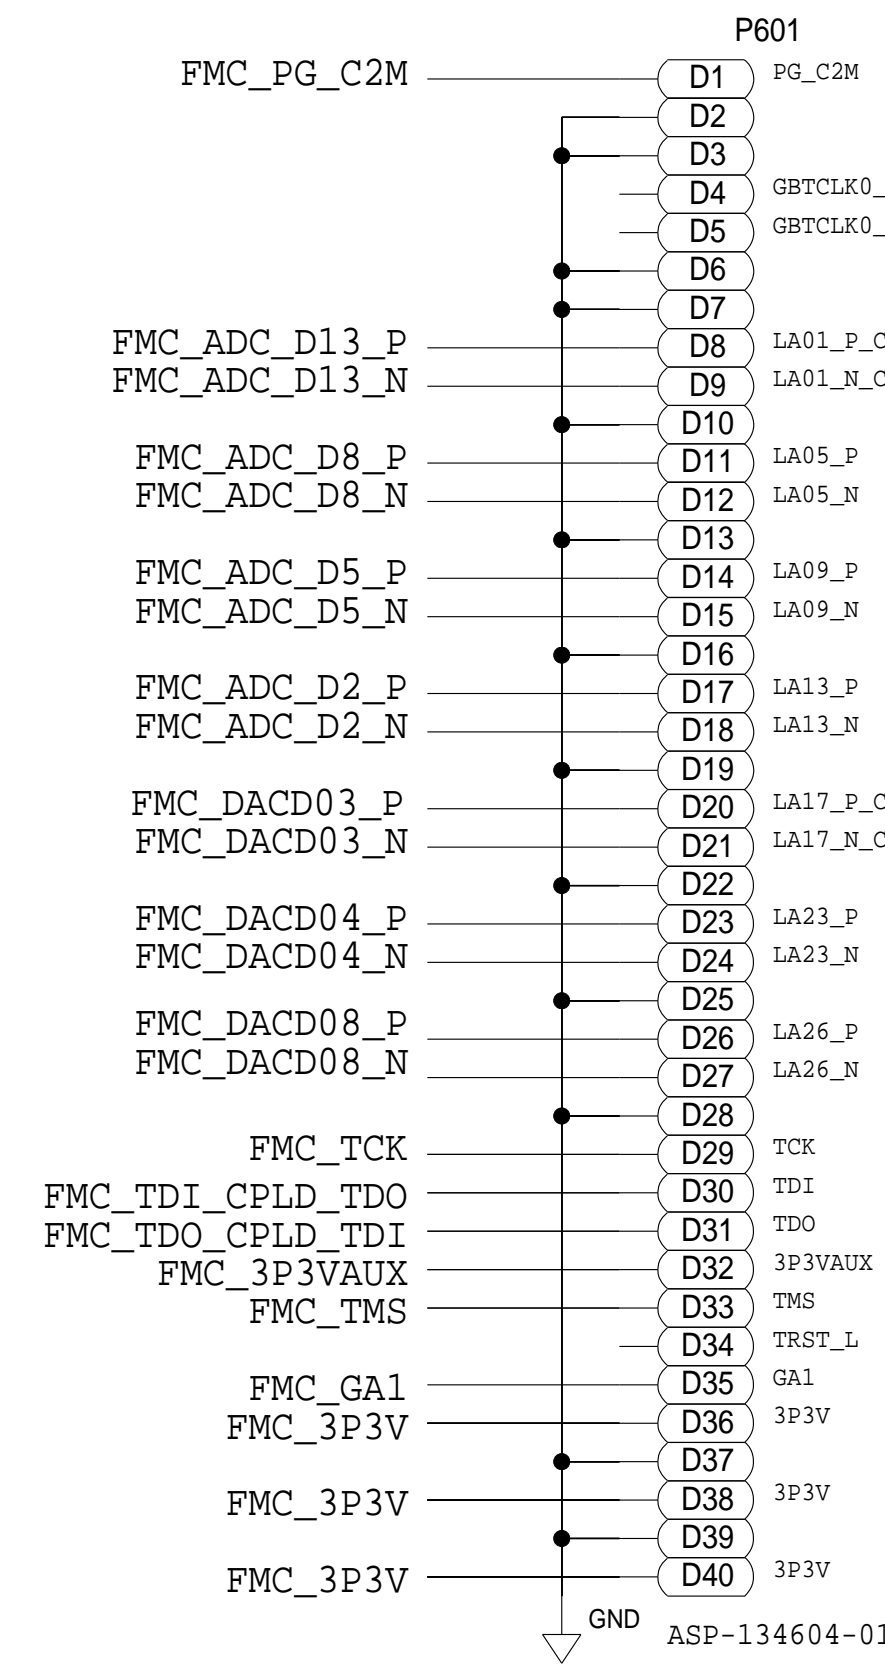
P601

FMC_PG_C2M D1 PG_C2M
D2
D3
D4 GBTCLK0_
D5 GBTCLK0_
D6
D7
FMC_ADC_D13_P D8 LA01_P_C
FMC_ADC_D13_N D9 LA01_N_C
D10
FMC_ADC_D8_P D11 LA05_P
FMC_ADC_D8_N D12 LA05_N
D13
FMC_ADC_D5_P D14 LA09_P
FMC_ADC_D5_N D15 LA09_N
D16
FMC_ADC_D2_P D17 LA13_P
FMC_ADC_D2_N D18 LA13_N
D19
FMC_DACD03_P D20 LA17_P_C
FMC_DACD03_N D21 LA17_N_C
D22
FMC_DACD04_P D23 LA23_P
FMC_DACD04_N D24 LA23_N
D25
FMC_DACD08_P D26 LA26_P
FMC_DACD08_N D27 LA26_N
D28
FMC_TCK D29 TCK
FMC_TDI_CPLD_TDO D30 TDI
FMC_TDO_CPLD_TDI D31 TDO
FMC_3P3VAUX D32 3P3VAUX
FMC_TMS D33 TMS
D34 TRST_L
FMC_GA1 D35 GA1
FMC_3P3V D36 3P3V
D37
FMC_3P3V D38 3P3V
D39
FMC_3P3V D40 3P3V

GND
ASP-134604-01